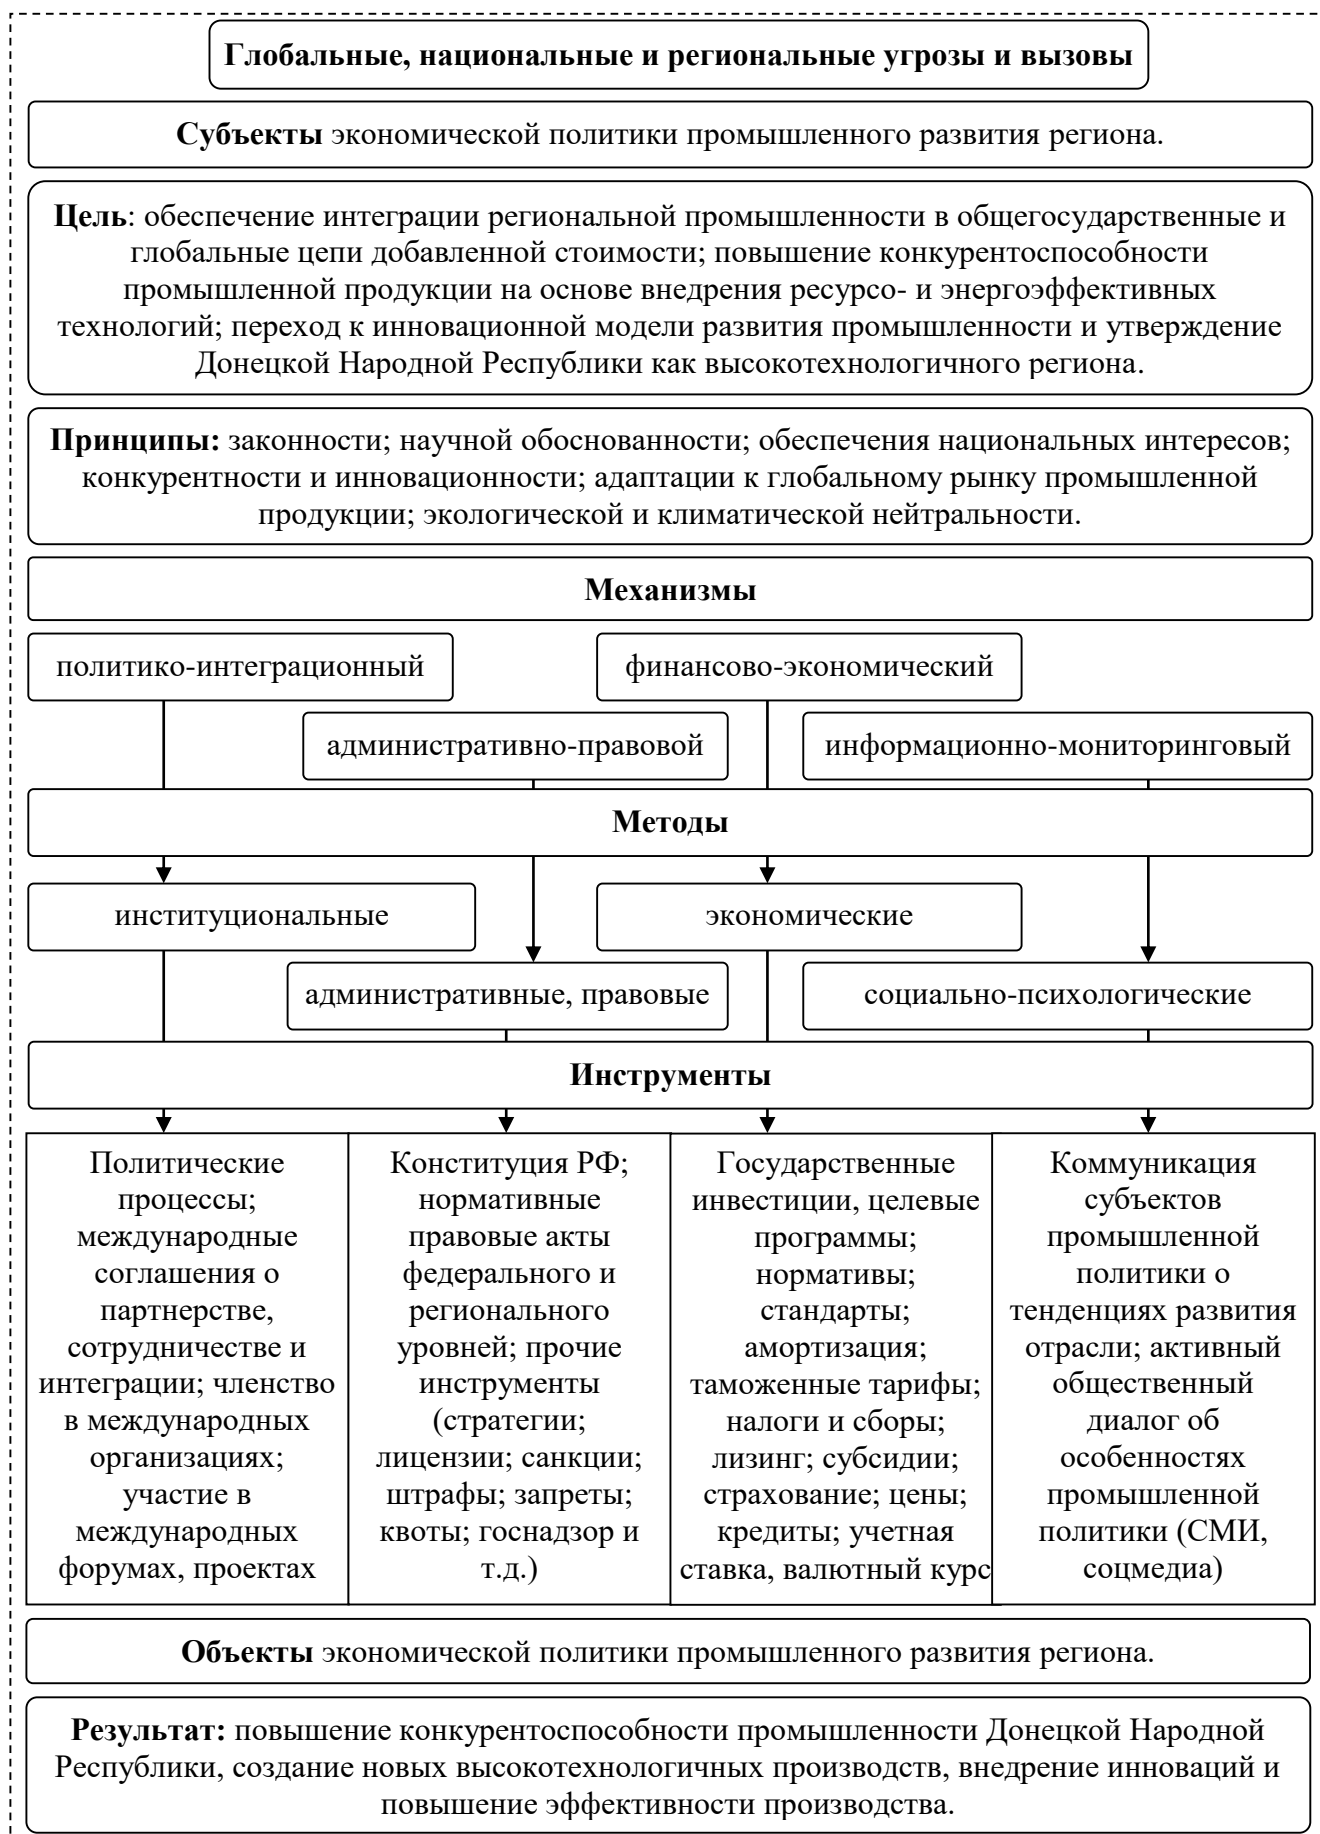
Глобальные, национальные и региональные угрозы и вызовы

Субъекты экономической политики промышленного развития региона.

Цель: обеспечение интеграции региональной промышленности в общегосударственные и глобальные цепи добавленной стоимости; повышение конкурентоспособности промышленной продукции на основе внедрения ресурсо- и энергоэффективных технологий; переход к инновационной модели развития промышленности и утверждение Донецкой Народной Республики как высокотехнологичного региона.

Принципы: законности; научной обоснованности; обеспечения национальных интересов; конкурентности и инновационности; адаптации к глобальному рынку промышленной продукции; экологической и климатической нейтральности.

Механизмы

политико-интеграционный

финансово-экономический

административно-правовой

информационно-мониторинговый

Методы

институциональные

экономические

административные, правовые

социально-психологические

Инструменты

| Политические процессы; международные соглашения о партнерстве, сотрудничестве и интеграции; членство в международных организациях; участие в международных форумах, проектах | Конституция РФ; нормативные правовые акты федерального и регионального уровней; прочие инструменты (стратегии; лицензии; санкции; штрафы; запреты; квоты; госнадзор и т.д.) | Государственные инвестиции, целевые программы; нормативы; стандарты; амортизация; таможенные тарифы; налоги и сборы; лизинг; субсидии; страхование; цены; кредиты; учетная ставка, валютный курс | Коммуникация субъектов промышленной политики о тенденциях развития отрасли; активный общественный диалог об особенностях промышленной политики (СМИ, соцмедиа) |
|---|---|---|---|

Объекты экономической политики промышленного развития региона.

Результат: повышение конкурентоспособности промышленности Донецкой Народной Республики, создание новых высокотехнологичных производств, внедрение инноваций и повышение эффективности производства.